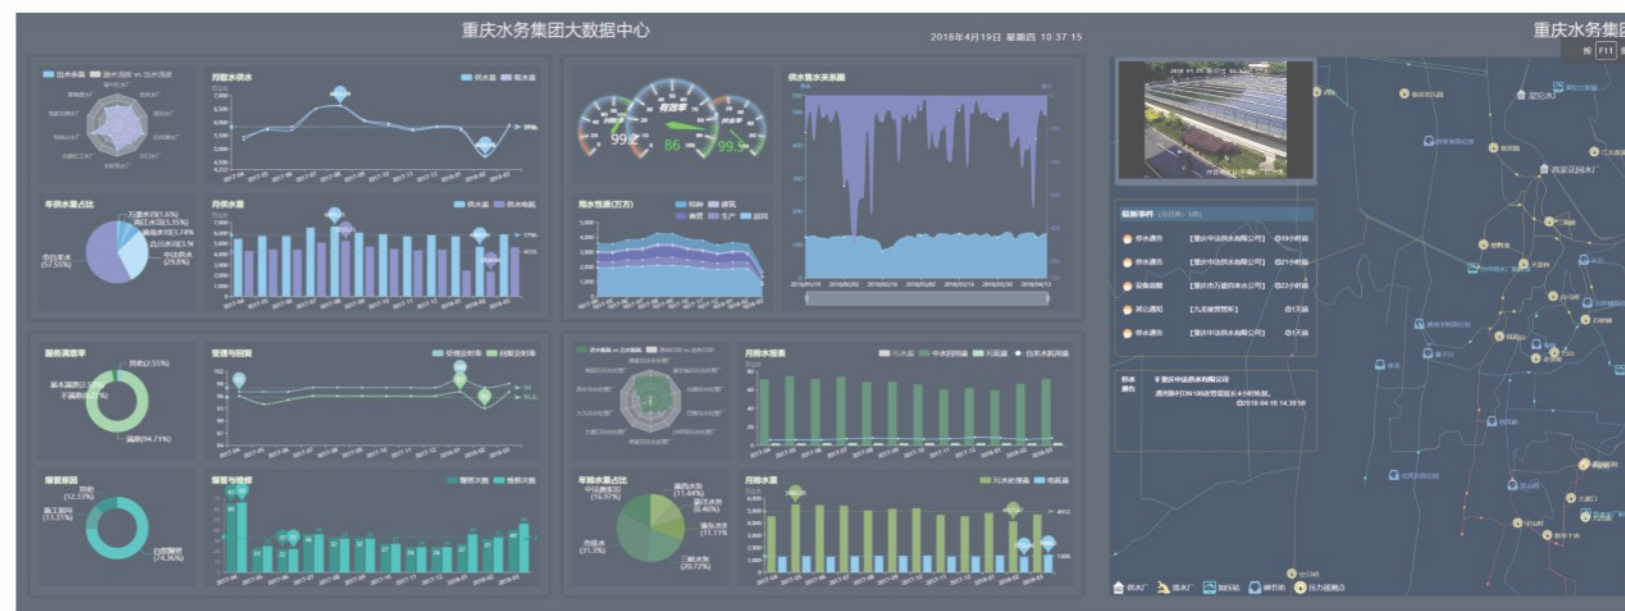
重庆水务集团大数据中心

2018年4月19日 星期四 10:37:15

重庆水务集团

F11

月取水供水

年供水量占比

月供水量

99.2

86

99.9

用水性质(万方)

供水量水关系图

最新事件

服务满意度

受理与回复

月排水量表

管网原因

爆管与维修

年排水量占比

月排水量

供水厂

污水厂